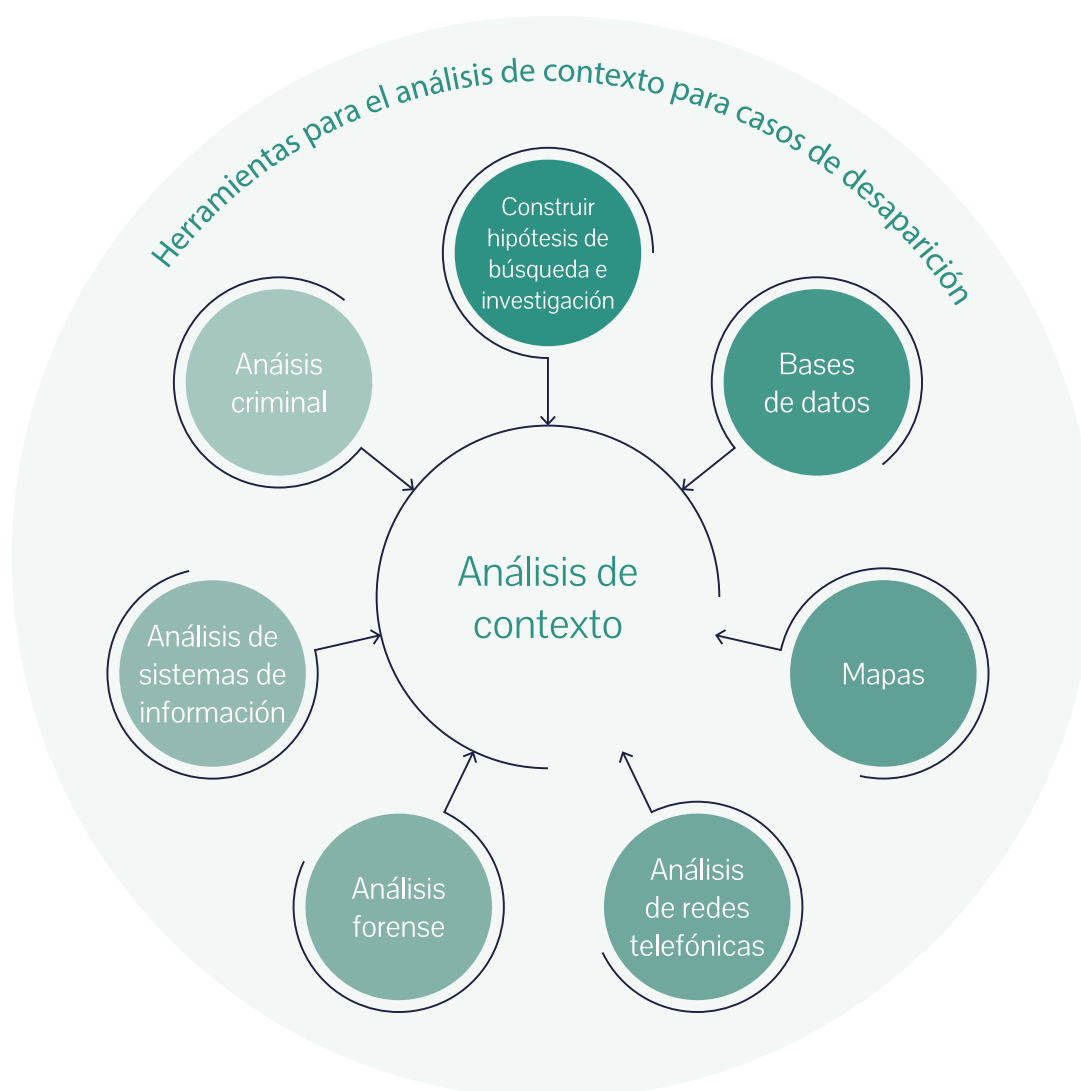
Herramientas para el análisis de contexto para casos de desaparición

Construir hipótesis de búsqueda e investigación

Anáisis criminal

Bases de datos

Análisis de contexto

Análisis de sistemas de información

Mapas

Análisis forense

Análisis de redes telefónicas